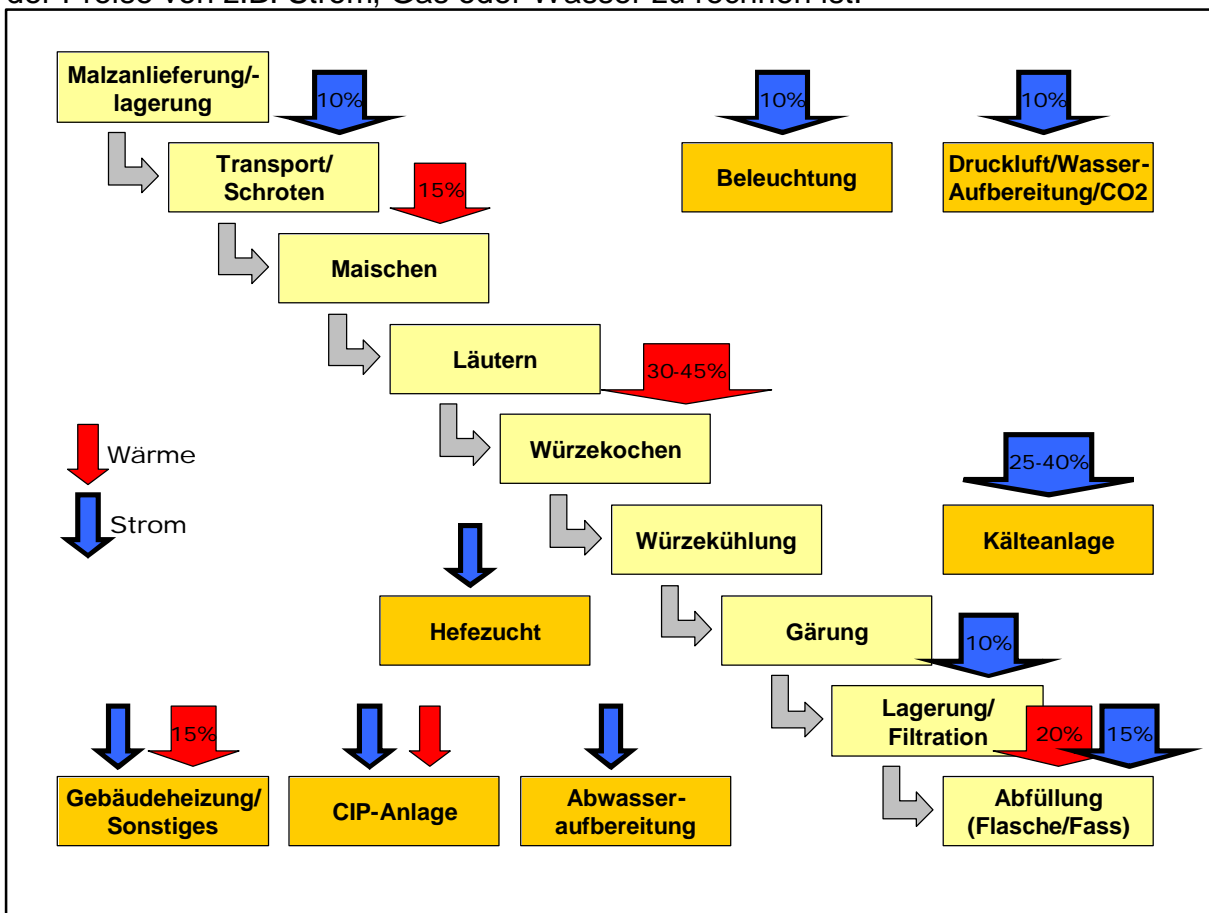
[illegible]

Malzanlieferung/-lagerung

10%

10%

10%

Transport/Schroten

15%

Beleuchtung

Druckluft/Wasser-Aufbereitung/CO2

Maischen

Läutern

30-45%

Wärme

Würzekochen

25-40%

Strom

Würzekühlung

Kälteanlage

Hefezucht

Gärung

10%

Lagerung/Filtration

20%

15%

15%

Gebäudeheizung/Sonstiges

CIP-Anlage

Abwasser-aufbereitung

Abfüllung (Flasche/Fass)